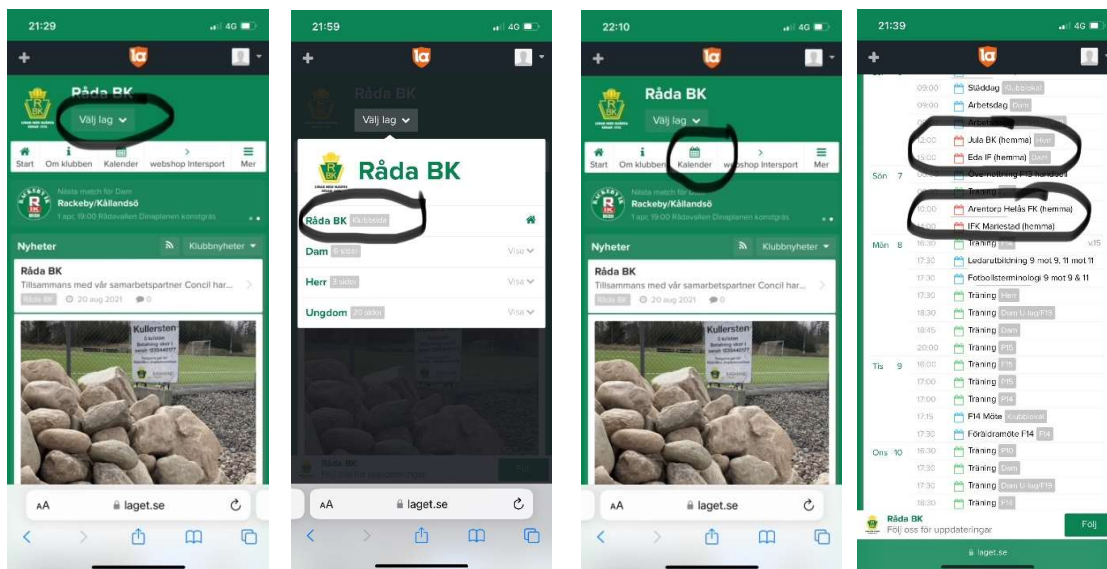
21:29
4G
+
la
Råda BK
Välj lag
Start
Om klubben
Kalender
webshop Intersport
Mer
Nästa match för Dam
Rackeby/Källandsö
1 apr, 19:00 Rådavallen Dinaplanen konstgräs
Nyheter
Klubbnyheter
Råda BK
Tillsammans med vår samarbetspartner Concil har...
Råda BK
20 aug 2021
0
Kullersten
AA
laget.se

21:59
4G
+
la
Välj lag
Råda BK
Råda BK Klubbsida
Dam 5 sidor Visa
Herr 2 sidor Visa
Ungdom 20 sidor Visa
Råda BK
Följ oss för uppdateringar
Följ
AA
laget.se

22:10
4G
+
la
Råda BK
Välj lag
Start
Om klubben
Kalender
webshop Intersport
Mer
Nästa match för Dam
Rackeby/Källandsö
1 apr, 19:00 Rådavallen Dinaplanen konstgräs
Nyheter
Klubbnyheter
Råda BK
Tillsammans med vår samarbetspartner Concil har...
Råda BK
20 aug 2021
0
Kullersten
AA
laget.se

21:39
4G
+
la
09:00 Städdag Klubbsida
09:00 Arbetsdag Dam
Arbets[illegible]
12:00 Jula BK (hemma) Herr
15:00 Eda IF (hemma) Dam
Sön 7 Övernattning F13 kansliet
Träning
12:00 Arentorp Helås FK (hemma)
IFK Mariestad (hemma)
Mån 8 16:30 Träning F14 v.15
17:30 Ledarutbildning 9 mot 9, 11 mot 11
17:30 Fotbollsterminologi 9 mot 9 & 11
17:30 Träning Herr
18:30 Träning Dam U-lag/F19
18:45 Träning Dam
20:00 Träning P15
Tis 9 16:00 Träning F9
17:00 Träning P15
17:00 Träning F14
17:15 F14 Möte Klubbsida
17:30 Föräldramöte F14 F14
Ons 10 16:30 Träning P10
17:30 Träning Dam
17:30 Träning Dam U-lag/F19
18:30 Träning F13
Råda BK
Följ oss för uppdateringar
Följ
laget.se